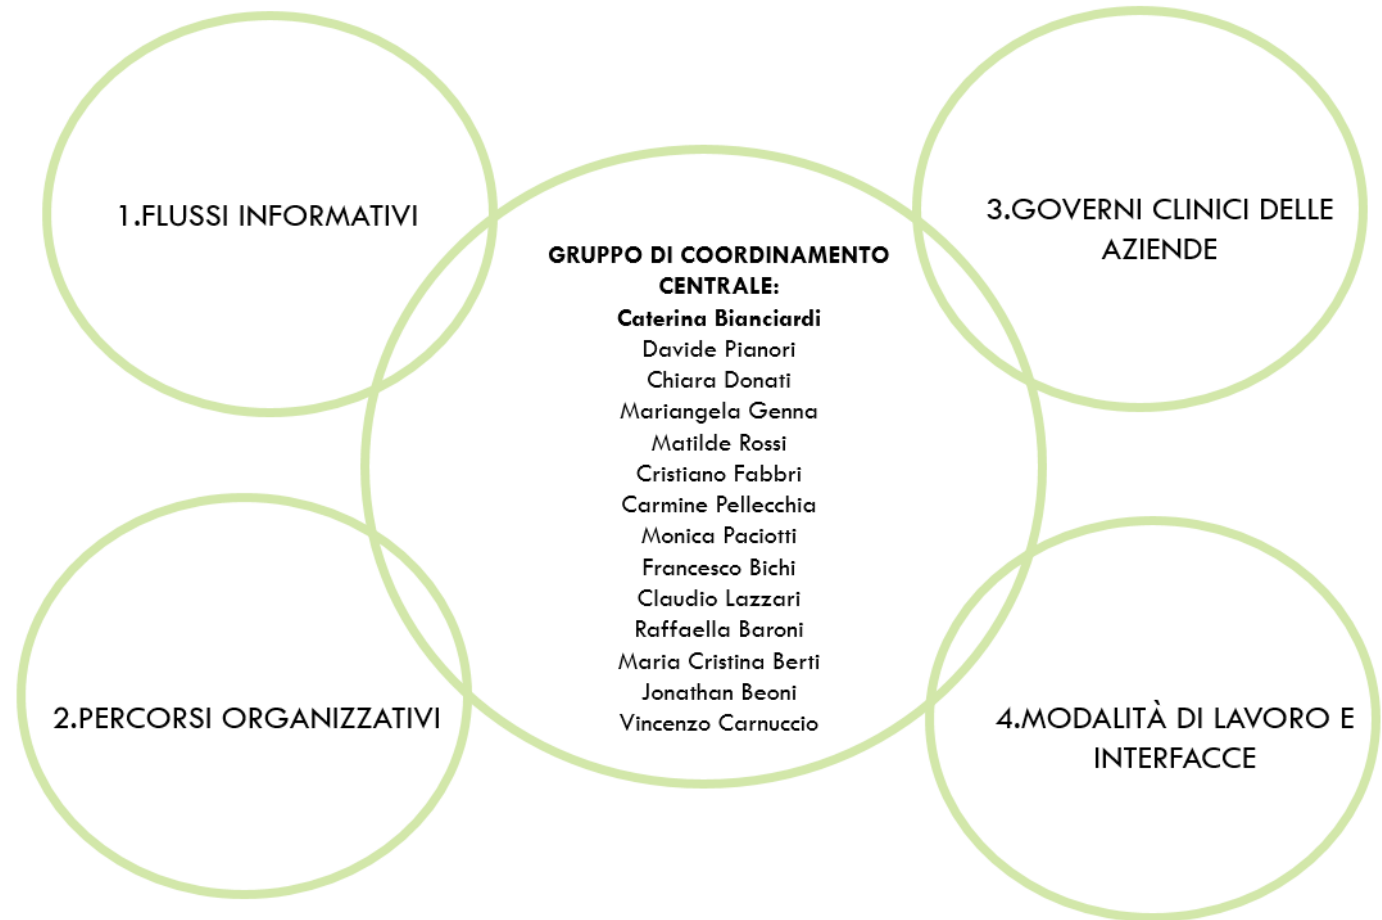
1.FLUSSI INFORMATIVI

GRUPPO DI COORDINAMENTO CENTRALE:
Caterina Bianciardi
Davide Pianori
Chiara Donati
Mariangela Genna
Matilde Rossi
Cristiano Fabbri
Carmine Pellecchia
Monica Paciotti
Francesco Bichi
Claudio Lazzari
Raffaella Baroni
Maria Cristina Berti
Jonathan Beoni
Vincenzo Carnuccio

3.GOVERNI CLINICI DELLE AZIENDE

2.PERCORSI ORGANIZZATIVI

4.MODALITÀ DI LAVORO E INTERFACCE